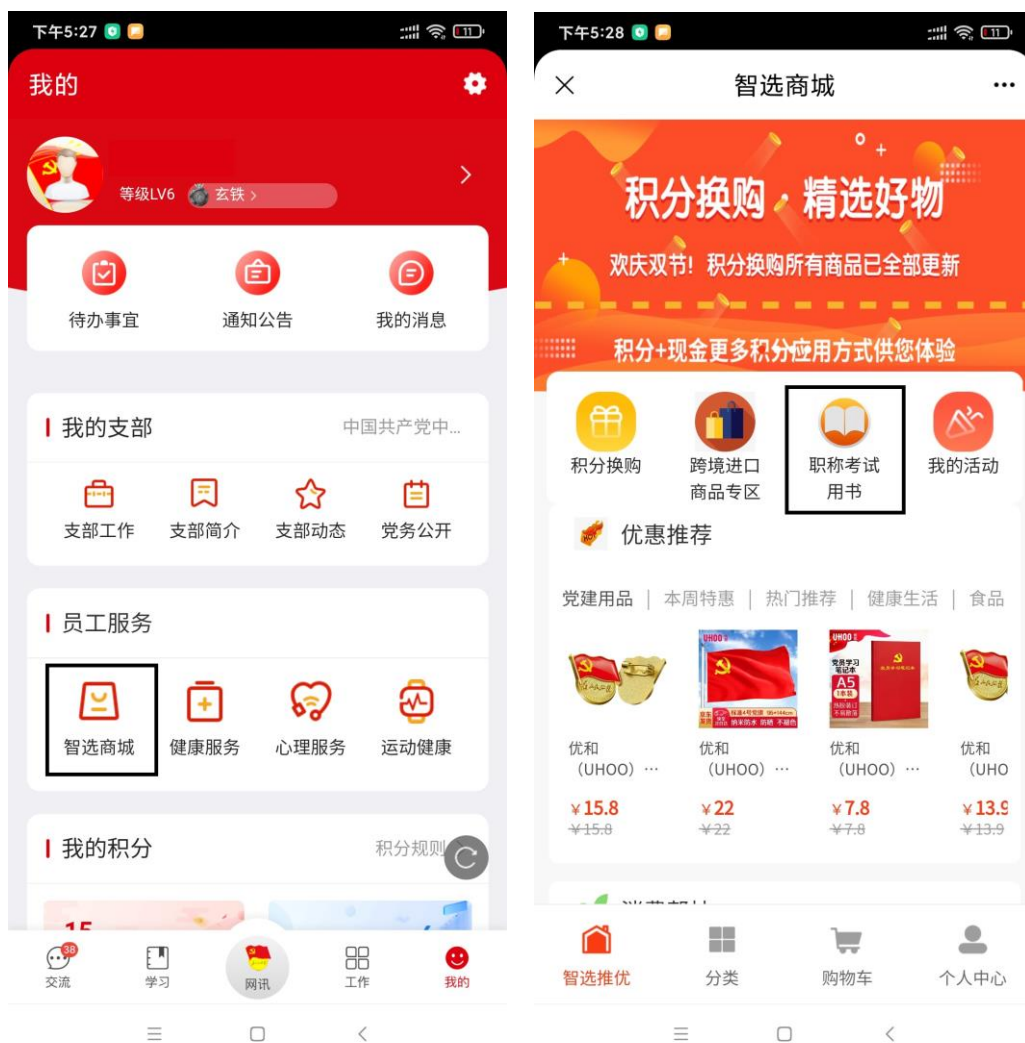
下午5:27 11

我的

等级LV6 玄铁 >

待办事宜 通知公告 我的消息

我的支部 中国共产党中...

支部工作 支部简介 支部动态 党务公开

员工服务

智选商城 健康服务 心理服务 运动健康

我的积分 积分规则

15

38 交流 学习 网讯 工作 我的

下午5:28 11

智选商城

积分换购 · 精选好物

欢庆双节！积分换购所有商品已全部更新

积分+现金更多积分应用方式供您体验

积分换购 跨境进口商品专区 职称考试用书 我的活动

优惠推荐

党建用品 | 本周特惠 | 热门推荐 | 健康生活 | 食品

UHOO

UHOO 党员学习笔记本 A5

优和（UHOO）… 优和（UHOO）… 优和（UHOO）… 优和（UHO

¥15.8 ¥15.8 ¥22 ¥22 ¥7.8 ¥7.8 ¥13.9 ¥13.9

智选推优 分类 购物车 个人中心